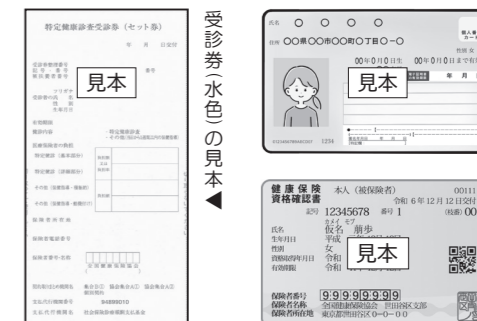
特定健康診査受診券（セット券）

年　月　日交付

見本

受診券（水色）の見本◀

氏名　〇　〇　〇　〇

住所　〇〇県〇〇市〇〇町〇丁目〇－〇

00年0月0日生　00年0月0日まで有効

見本

年　月

1234

健康保険
資格確認書

本人（被保険者）

令和 6年12月12日交付

記号 12345678　番号 1

(枝番) 00

氏名　仮名　朋歩

生年月日　平成

性別　女

資格取得年月日　令和

有効期限　令和

見本

保険者番号　99999999

保険者名称　全国健康保険協会　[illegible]支部

保険者所在地　東京都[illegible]区0－0－00